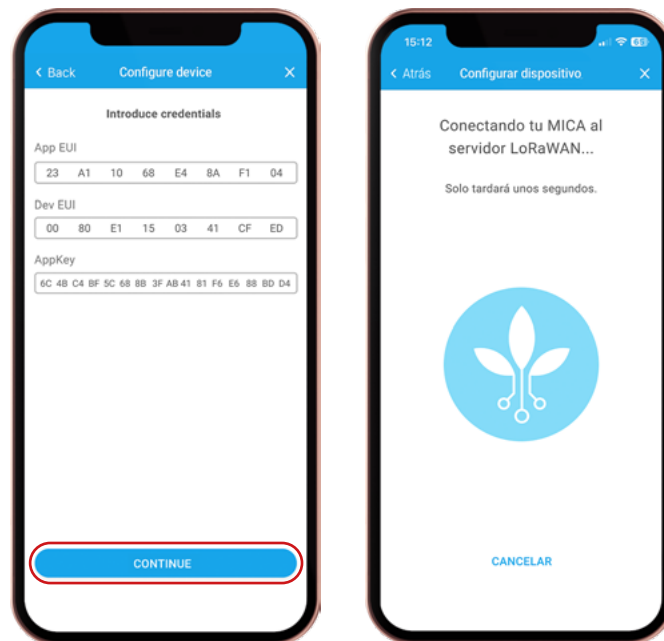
‹ Back Configure device ×

Introduce credentials

App EUI
23 A1 10 68 E4 8A F1 04

Dev EUI
00 80 E1 15 03 41 CF ED

AppKey
6C 4B C4 BF 5C 68 8B 3F AB 41 81 F6 E6 88 BD D4

CONTINUE

15:12

‹ Atrás Configurar dispositivo ×

Conectando tu MICA al servidor LoRaWAN...

Solo tardará unos segundos.

CANCELAR